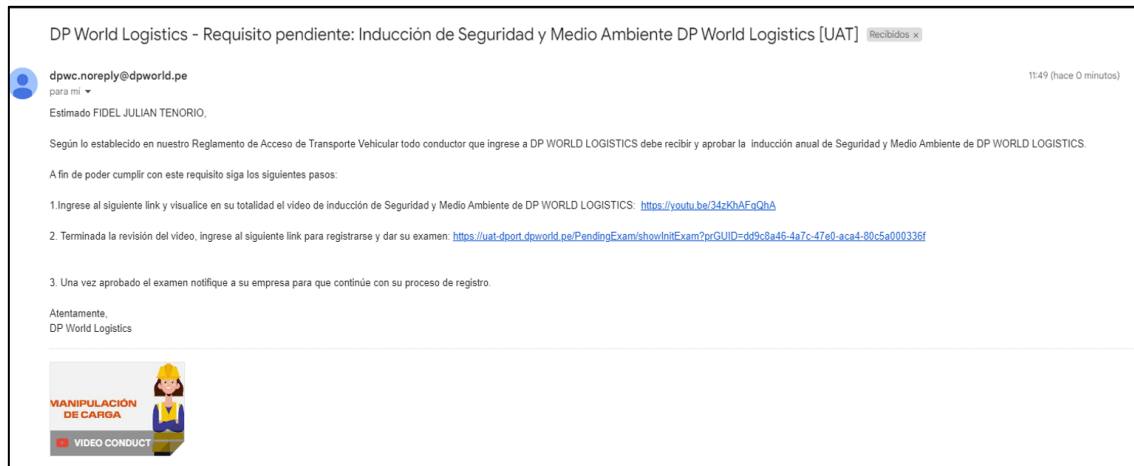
DP World Logistics - Requisito pendiente: Inducción de Seguridad y Medio Ambiente DP World Logistics [UAT] Recibidos ×

dpwc.noreply@dpworld.pe
para mí ▾
11:49 (hace 0 minutos)

Estimado FIDEL JULIAN TENORIO,

Según lo establecido en nuestro Reglamento de Acceso de Transporte Vehicular todo conductor que ingrese a DP WORLD LOGISTICS debe recibir y aprobar la inducción anual de Seguridad y Medio Ambiente de DP WORLD LOGISTICS.

A fin de poder cumplir con este requisito siga los siguientes pasos:

1.Ingrese al siguiente link y visualice en su totalidad el video de inducción de Seguridad y Medio Ambiente de DP WORLD LOGISTICS: https://youtu.be/34zKhAFqQhA

2. Terminada la revisión del video, ingrese al siguiente link para registrarse y dar su examen: https://uat-dport.dpworld.pe/PendingExam/showInitExam?prGUID=dd9c8a46-4a7c-47e0-aca4-80c5a000336f

3. Una vez aprobado el examen notifique a su empresa para que continúe con su proceso de registro.

Atentamente,
DP World Logistics

MANIPULACIÓN DE CARGA
VIDEO CONDUCT